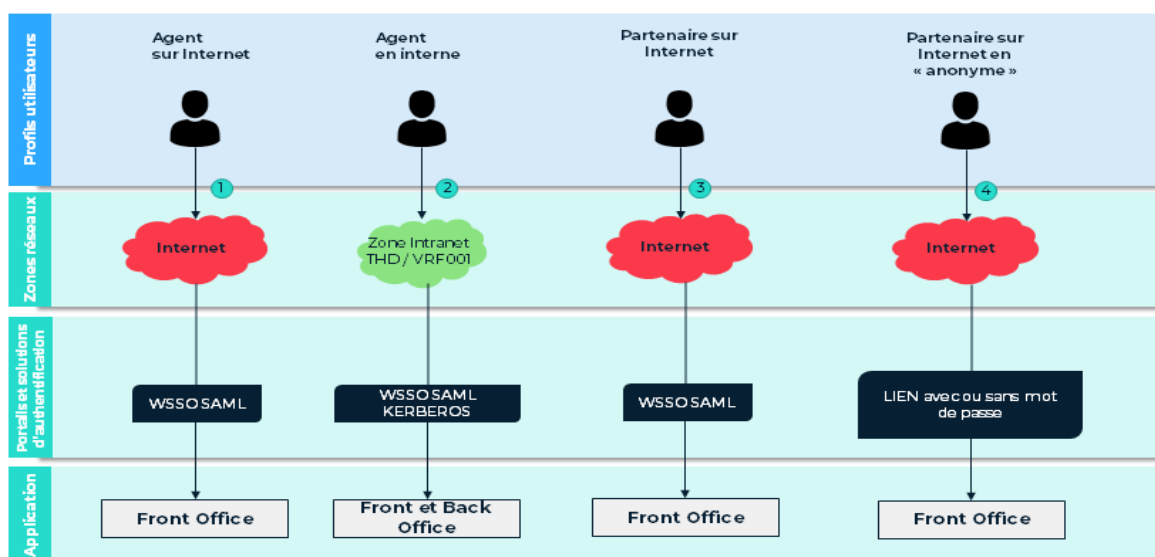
Profils utilisateurs

Agent sur Internet

Agent en interne

Partenaire sur Internet

Partenaire sur Internet en « anonyme »

1

2

3

4

Zones réseaux

Internet

Zone Intranet THD / VRF001

Internet

Internet

Portails et solutions d'authentification

WSSO SAML

WSSO SAML KERBEROS

WSSO SAML

LIEN avec ou sans mot de passe

Application

Front Office

Front et Back Office

Front Office

Front Office